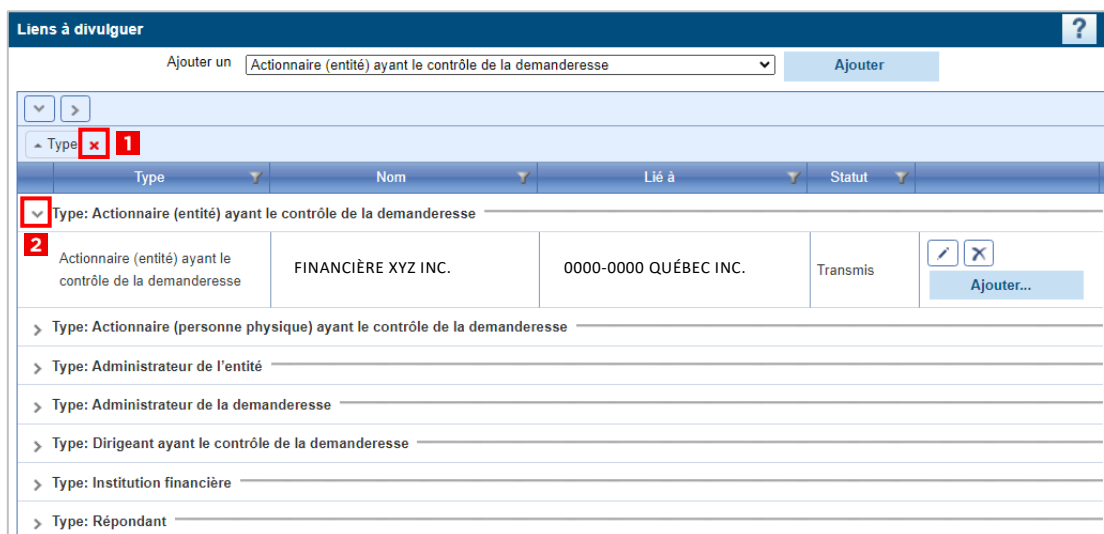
Liens à divulguer

?

Ajouter un Actionnaire (entité) ayant le contrôle de la demanderesse Ajouter

Type × 1

| Type | Nom | Lié à | Statut | |
|---|---|---|---|---|

Type: Actionnaire (entité) ayant le contrôle de la demanderesse

2

| Actionnaire (entité) ayant le contrôle de la demanderesse | FINANCIÈRE XYZ INC. | 0000-0000 QUÉBEC INC. | Transmis | Ajouter... |
|---|---|---|---|---|

Type: Actionnaire (personne physique) ayant le contrôle de la demanderesse

Type: Administrateur de l'entité

Type: Administrateur de la demanderesse

Type: Dirigeant ayant le contrôle de la demanderesse

Type: Institution financière

Type: Répondant